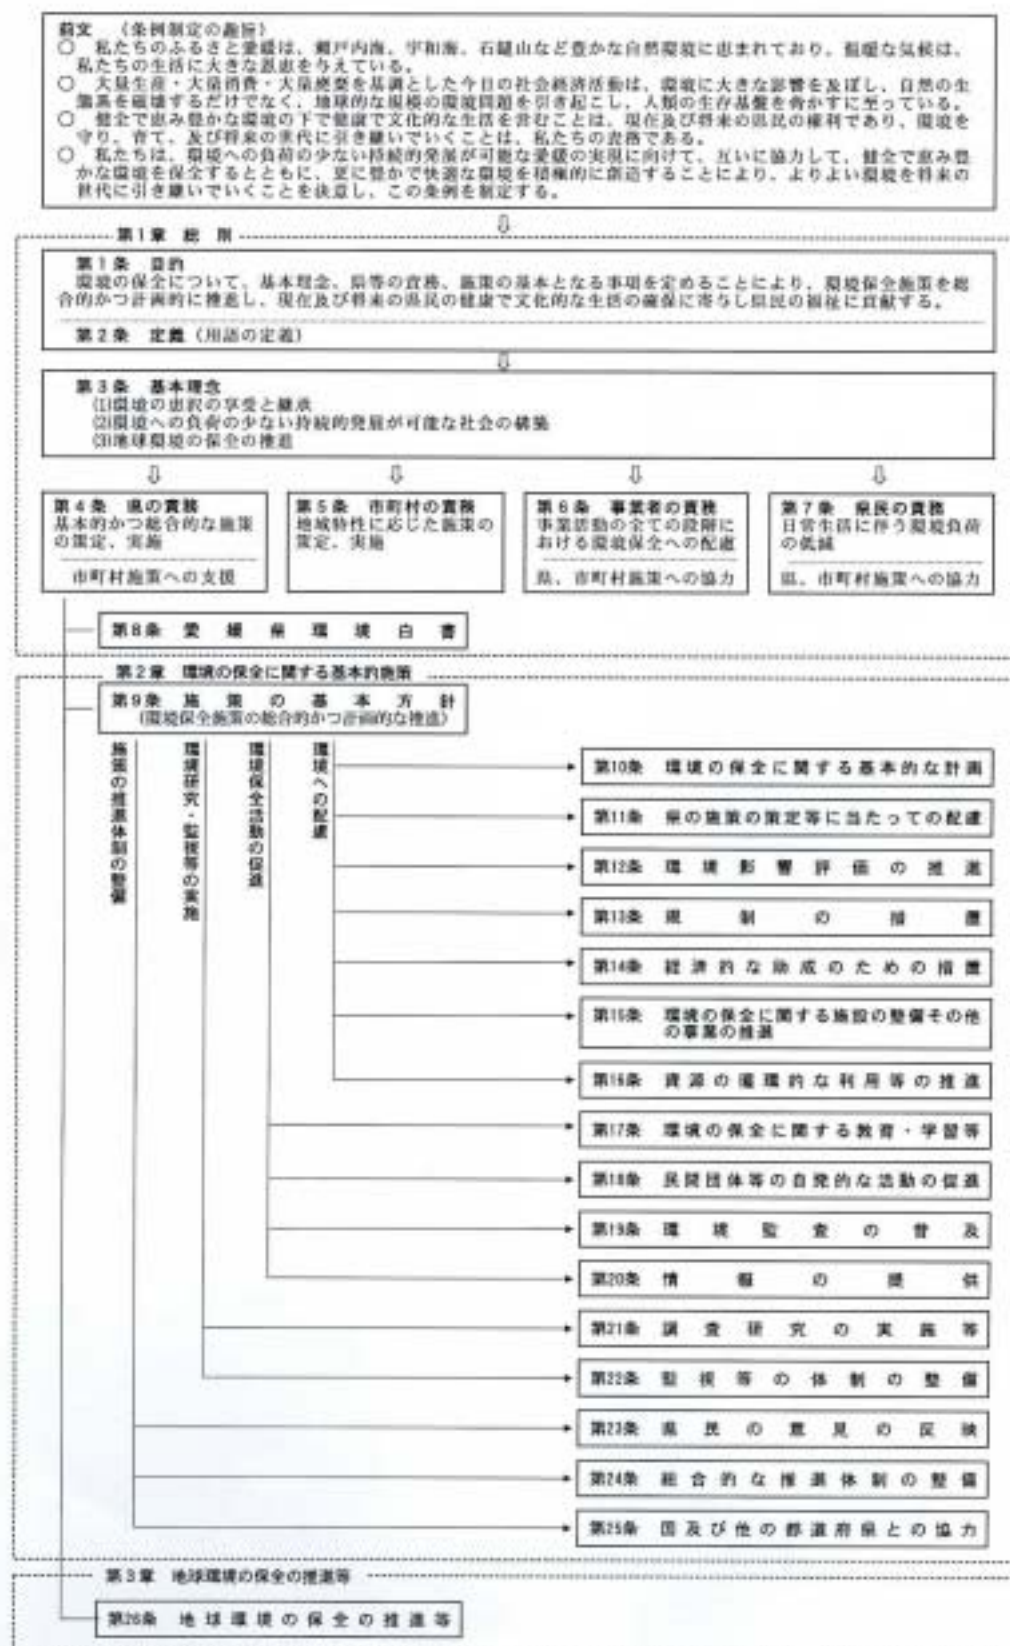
前文　（条例制定の趣旨）
○　私たちのふるさと愛媛は、瀬戸内海、宇和海、石鎚山など豊かな自然環境に恵まれており、温暖な気候は、私たちの生活に大きな恩恵を与えている。
○　大量生産・大量消費・大量廃棄を基調とした今日の社会経済活動は、環境に大きな影響を及ぼし、自然の生態系を破壊するだけでなく、地球的な規模の環境問題を引き起こし、人類の生存基盤を脅かすに至っている。
○　健全で恵み豊かな環境の下で健康で文化的な生活を営むことは、現在及び将来の県民の権利であり、環境を守り、育て、及び将来の世代に引き継いでいくことは、私たちの責務である。
○　私たちは、環境への負荷の少ない持続的発展が可能な愛媛の実現に向けて、互いに協力して、健全で恵み豊かな環境を保全するとともに、更に豊かで快適な環境を積極的に創造することにより、よりよい環境を将来の世代に引き継いでいくことを決意し、この条例を制定する。

第１章　総　則

第１条　目的
環境の保全について、基本理念、県等の責務、施策の基本となる事項を定めることにより、環境保全施策を総合的かつ計画的に推進し、現在及び将来の県民の健康で文化的な生活の確保に寄与し県民の福祉に貢献する。

第２条　定義（用語の定義）

第３条　基本理念
⑴環境の恵沢の享受と継承
⑵環境への負荷の少ない持続的発展が可能な社会の構築
⑶地球環境の保全の推進

第４条　県の責務
基本的かつ総合的な施策の策定、実施
市町村施策への支援

第５条　市町村の責務
地域特性に応じた施策の策定、実施

第６条　事業者の責務
事業活動の全ての段階における環境保全への配慮
県、市町村施策への協力

第７条　県民の責務
日常生活に伴う環境負荷の低減
県、市町村施策への協力

第８条　愛媛県環境白書

第２章　環境の保全に関する基本的施策

第９条　施策の基本方針
（環境保全施策の総合的かつ計画的な推進）

施策の推進体制の整備
環境研究・監視等の実施
環境保全活動の促進
環境への配慮

第10条　環境の保全に関する基本的な計画
第11条　県の施策の策定等に当たっての配慮
第12条　環境影響評価の推進
第13条　規制の措置
第14条　経済的な助成のための措置
第15条　環境の保全に関する施設の整備その他の事業の推進
第16条　資源の循環的な利用等の推進
第17条　環境の保全に関する教育・学習等
第18条　民間団体等の自発的な活動の促進
第19条　環境監査の普及
第20条　情報の提供
第21条　調査研究の実施等
第22条　監視等の体制の整備
第23条　県民の意見の反映
第24条　総合的な推進体制の整備
第25条　国及び他の都道府県との協力

第３章　地球環境の保全の推進等

第26条　地球環境の保全の推進等